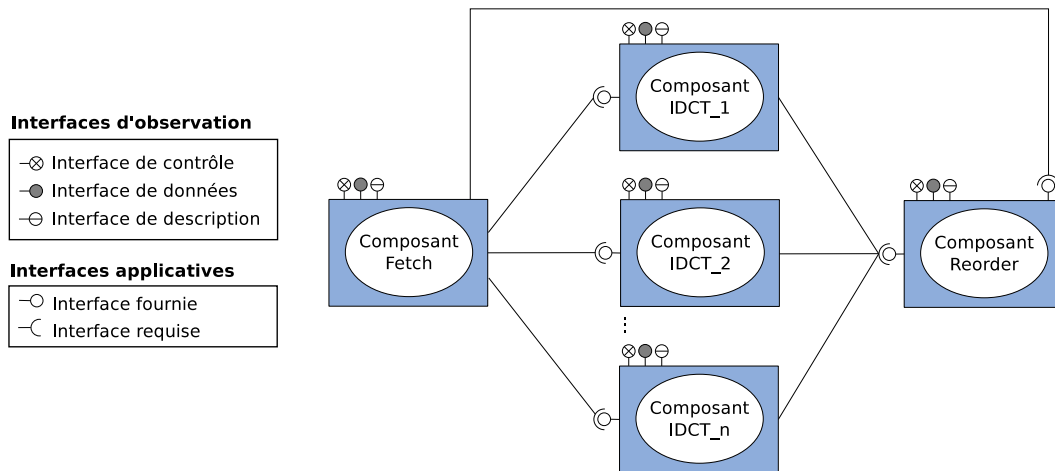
Interfaces d'observation

Interface de contrôle
Interface de données
Interface de description

Interfaces applicatives

Interface fournie
Interface requise

Composant IDCT_1

Composant Fetch

Composant IDCT_2

Composant Reorder

⋮

Composant IDCT_n